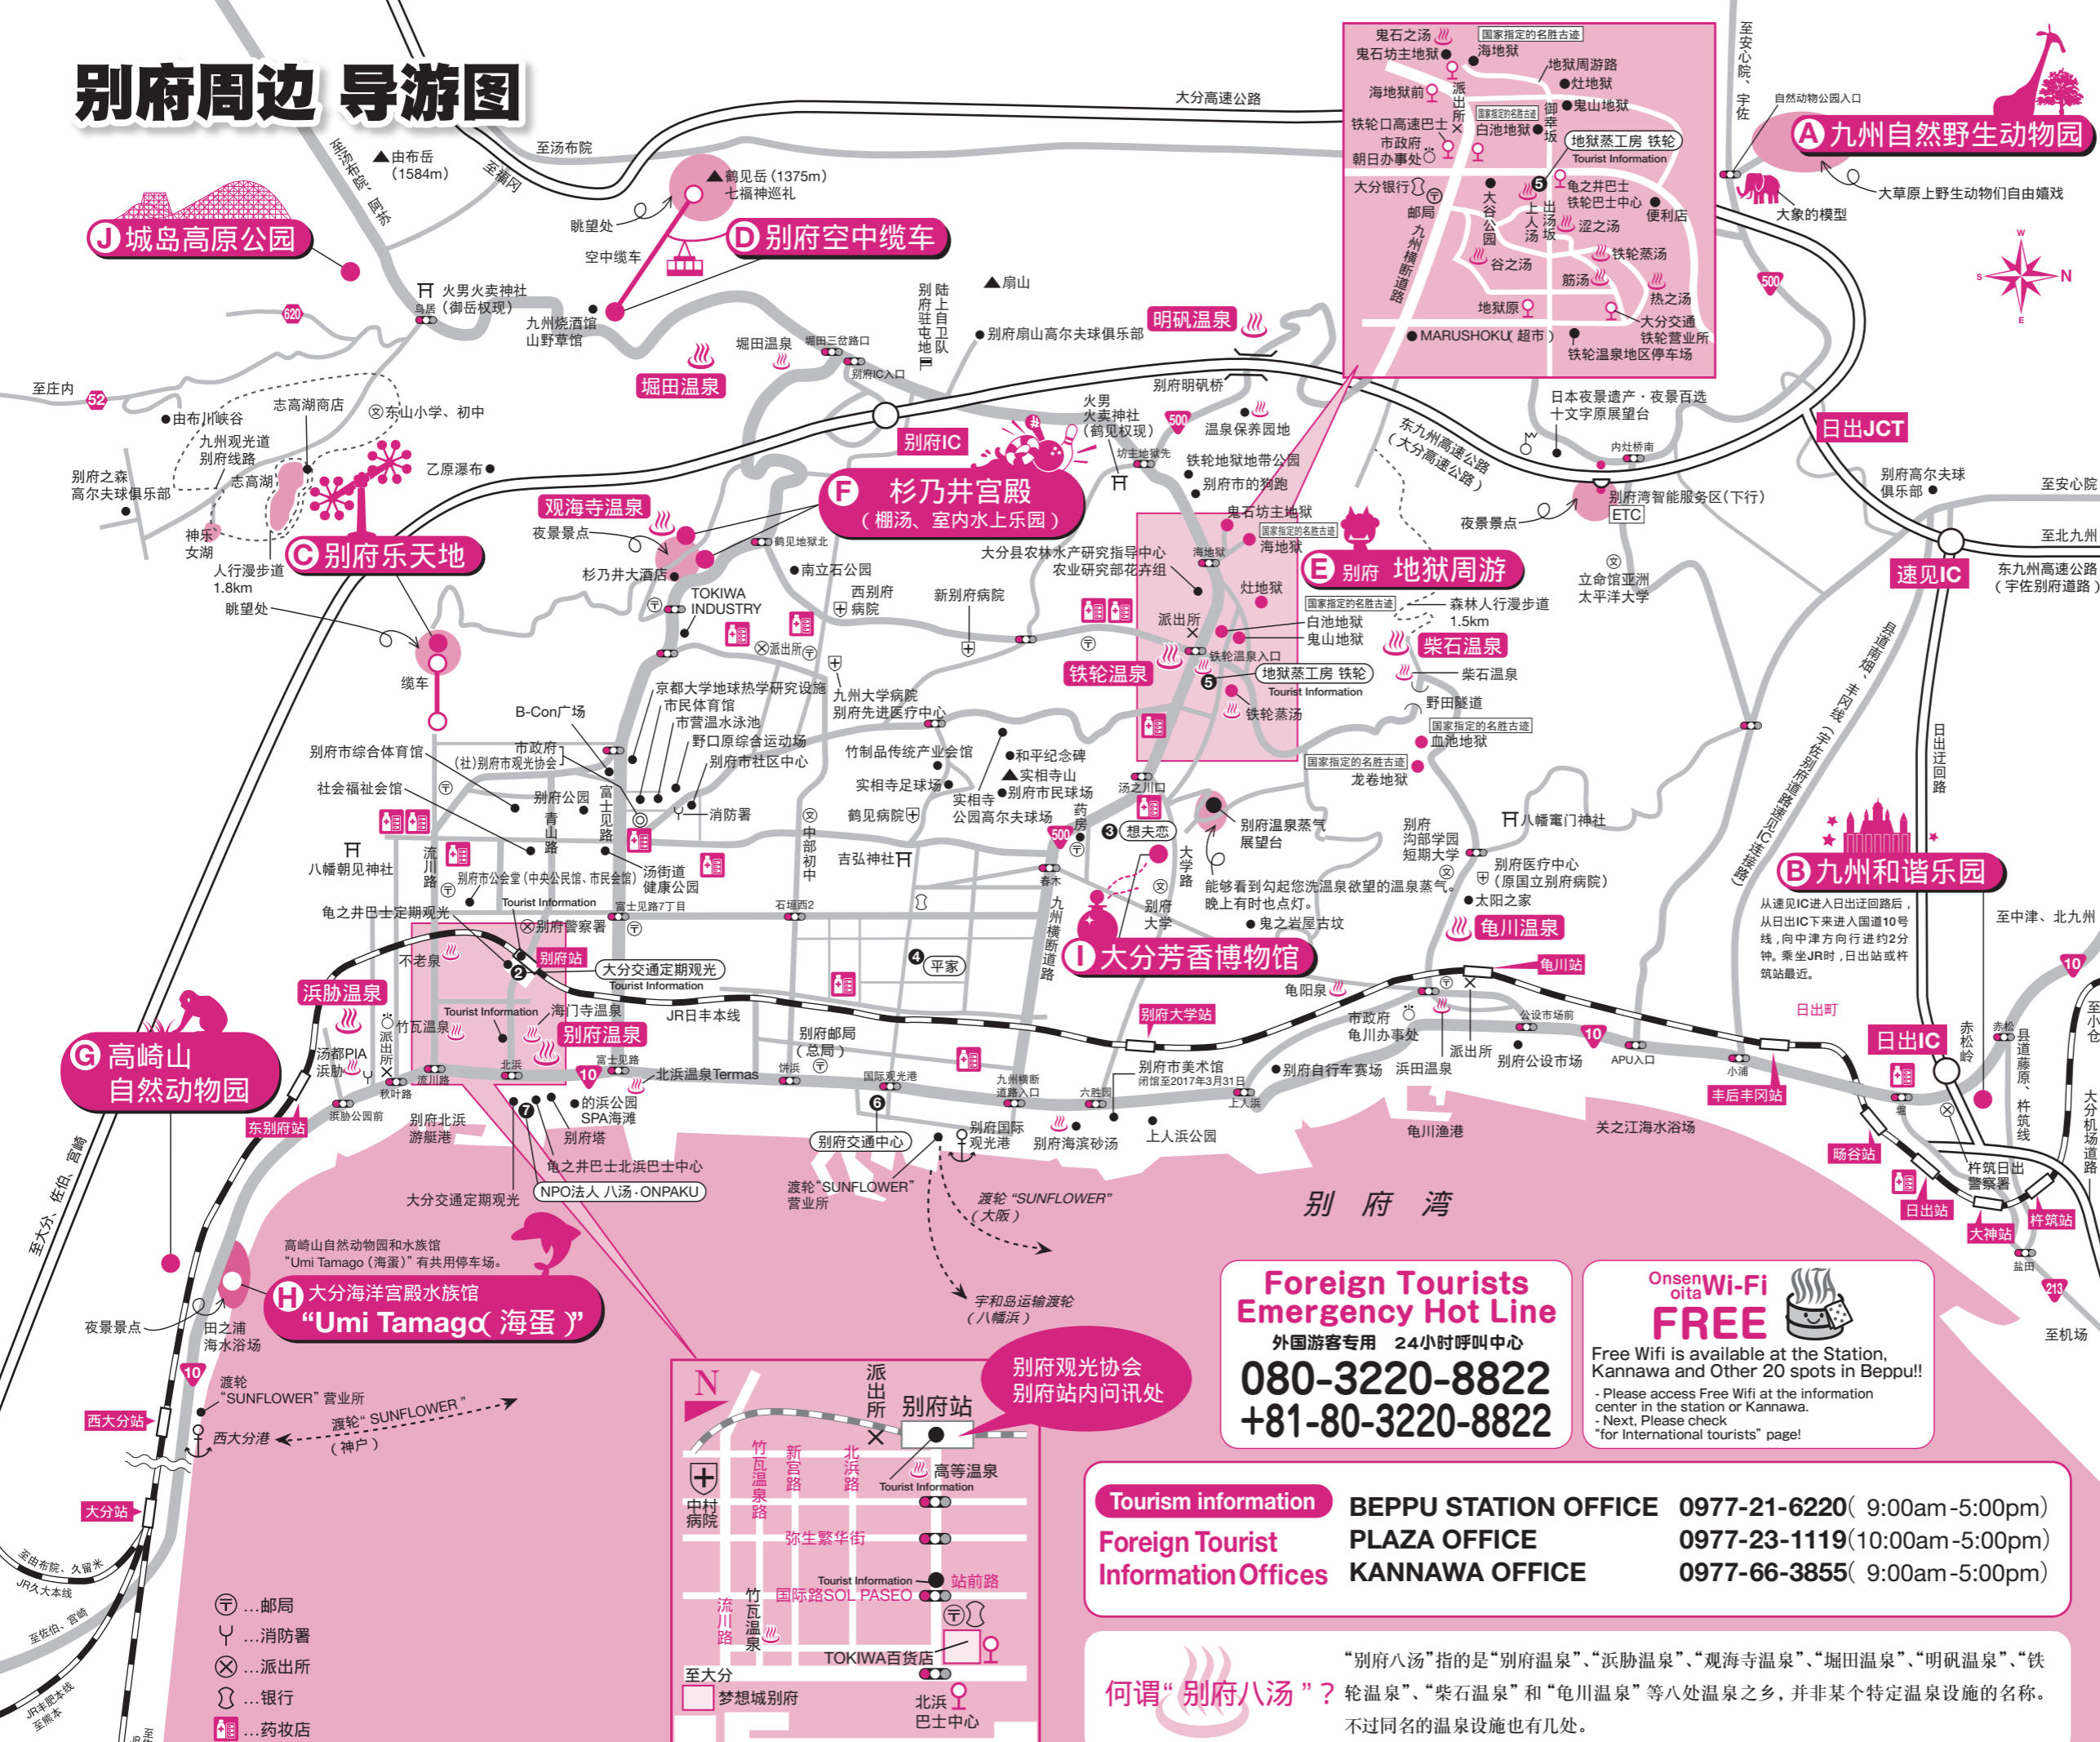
别府周边 导游图

J 城岛高原公园
D 别府空中缆车
C 别府乐天地
F 杉乃井宫殿（棚汤、室内水上乐园）
E 别府 地狱周游
A 九州自然野生动物园
B 九州和谐乐园
G 高崎山自然动物园
H 大分海洋宫殿水族馆 “Umi Tamago( 海蛋 )”
I 大分芳香博物馆

由布岳（1584m）
鹤见岳（1375m）七福神巡礼
眺望处
空中缆车
火男火卖神社（御岳权现）
九州烧酒馆 山野草馆
堀田温泉
明矾温泉
观海寺温泉
铁轮温泉
柴石温泉
龟川温泉
浜胁温泉
别府温泉
大分高速公路
至汤布院
别府IC
日出JCT
速见IC
日出IC
东九州高速公路（宇佐别府道路）
别府湾
至庄内
由布川峡谷
志高湖商店
东山小学、初中
九州观光道 别府线路
乙原瀑布
别府之森 高尔夫球俱乐部
志高湖
神乐女湖
人行漫步道 1.8km
缆车
夜景景点
杉乃井大酒店
TOKIWA INDUSTRY
南立石公园
西别府病院
新别府病院
大分县农林水产研究指导中心 农业研究部花卉组
B-Con广场
京都大学地球热学研究设施
市民体育馆
市营温水泳池
野口原综合运动场
别府市社区中心
九州大学病院 别府先进医疗中心
竹制品传统产业会馆
和平纪念碑
实相寺山
别府市民球场
实相寺足球场
实相寺公园高尔夫球场
鹤见病院
吉弘神社
别府市综合体育馆
市政府 （社）别府市观光协会
社会福祉会馆
别府公园
八幡朝见神社
别府市公会堂（中央公民馆、市民会馆）
汤街道健康公园
龟之井巴士定期观光
不老泉
竹瓦温泉
海门寺温泉
别府站
大分交通定期观光
JR日丰本线
别府邮局（总局）
北浜温泉Termas
的浜公园 SPA海滩
别府塔
别府北浜游艇港
龟之井巴士北浜巴士中心
NPO法人 八汤·ONPAKU
别府交通中心
别府国际观光港
渡轮“SUNFLOWER”营业所
渡轮“SUNFLOWER”（大阪）
宇和岛运输渡轮（八幡浜）
别府海滨砂汤
上人浜公园
别府市美术馆 闭馆至2017年3月31日
别府大学站
别府大学
鬼之岩屋古坟
别府温泉蒸气展望台
能够看到勾起您洗温泉欲望的温泉蒸气。晚上有时也点灯。
别府沟部学园短期大学
别府医疗中心（原国立别府病院）
太阳之家
八幡竈门神社
立命馆亚洲太平洋大学
森林人行漫步道 1.5km
血池地狱
龙卷地狱
海地狱
灶地狱
白池地狱
鬼山地狱
鬼石坊主地狱
地狱蒸工房 铁轮 Tourist Information
铁轮蒸汤
铁轮温泉入口
野田隧道
别府湾智能服务区（下行）ETC
日本夜景遗产・夜景百选 十文字原展望台
别府高尔夫球俱乐部
至安心院
至北九州
大象的模型
大草原上野生动物们自由嬉戏
自然动物公园入口
从速见IC进入日出迂回路后，从日出IC下来进入国道10号线，向中津方向行进约2分钟。乘坐JR时，日出站或杵筑站最近。
高崎山自然动物园和水族馆“Umi Tamago（海蛋）”有共用停车场。
田之浦海水浴场
西大分站
大分站
东别府站
龟川站
丰后丰冈站
旸谷站
日出站
大神站
杵筑站
关之江海水浴场
龟川渔港
鬼石之汤
海地狱前
铁轮口高速巴士
市政府朝日办事处
大分银行
邮局
大谷公园
谷之汤
地狱原
MARUSHOKU（超市）
鬼山地狱
灶地狱
地狱周游路
龟之井巴士 铁轮巴士中心
涩之汤
便利店
筋汤
热之汤
大分交通 铁轮营业所
铁轮温泉地区停车场
温泉保养园地
铁轮地狱地带公园
别府市的狗跑
别府明矾桥
别府扇山高尔夫球俱乐部
想夫恋
平家

Foreign Tourists Emergency Hot Line
外国游客专用 24小时呼叫中心
080-3220-8822
+81-80-3220-8822

Onsen oita Wi-Fi FREE
Free Wifi is available at the Station, Kannawa and Other 20 spots in Beppu!!
- Please access Free Wifi at the information center in the station or Kannawa.
- Next, Please check “for International tourists” page!

别府观光协会 别府站内问讯处
别府站
高等温泉
中村病院
弥生繁华街
站前路
国际路SOL PASEO
TOKIWA百货店
梦想城别府
北浜巴士中心
至大分

Tourism information
Foreign Tourist Information Offices
BEPPU STATION OFFICE 0977-21-6220( 9:00am-5:00pm)
PLAZA OFFICE 0977-23-1119(10:00am-5:00pm)
KANNAWA OFFICE 0977-66-3855( 9:00am-5:00pm)

何谓“别府八汤”？ “别府八汤”指的是“别府温泉”、“浜胁温泉”、“观海寺温泉”、“堀田温泉”、“明矾温泉”、“铁轮温泉”、“柴石温泉”和“龟川温泉”等八处温泉之乡，并非某个特定温泉设施的名称。不过同名的温泉设施也有几处。

…邮局
…消防署
…派出所
…银行
…药妆店